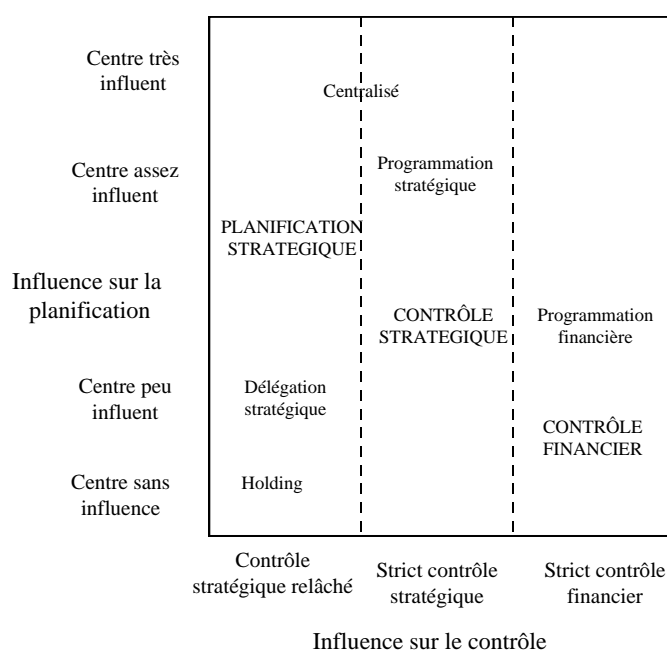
Centre très influent

Centre assez influent

Influence sur la planification

Centre peu influent

Centre sans influence

Centralisé

Programmation stratégique

PLANIFICATION STRATEGIQUE

CONTRÔLE STRATEGIQUE

Programmation financière

Délégation stratégique

CONTRÔLE FINANCIER

Holding

Contrôle stratégique relâché

Strict contrôle stratégique

Strict contrôle financier

Influence sur le contrôle